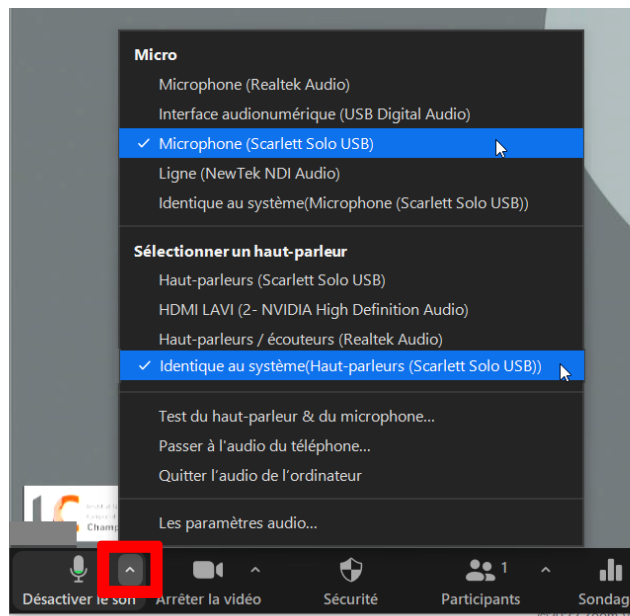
Micro

Microphone (Realtek Audio)

Interface audionumérique (USB Digital Audio)

✓ Microphone (Scarlett Solo USB)

Ligne (NewTek NDI Audio)

Identique au système(Microphone (Scarlett Solo USB))

Sélectionner un haut-parleur

Haut-parleurs (Scarlett Solo USB)

HDMI LAVI (2- NVIDIA High Definition Audio)

Haut-parleurs / écouteurs (Realtek Audio)

✓ Identique au système(Haut-parleurs (Scarlett Solo USB))

Test du haut-parleur & du microphone...

Passer à l'audio du téléphone...

Quitter l'audio de l'ordinateur

Les paramètres audio...

Champ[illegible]

Désactiver le son

Arrêter la vidéo

Sécurité

1

Participants

Sondag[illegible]